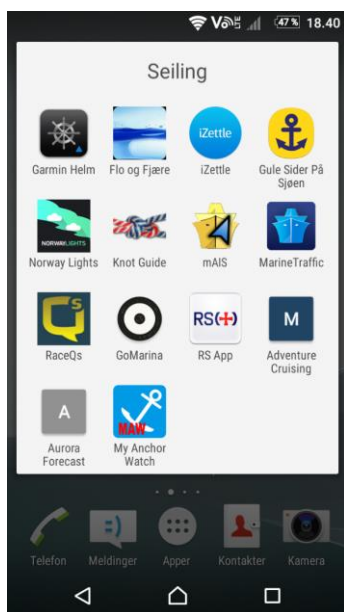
47% 18.40

Seiling

Garmin Helm
Flo og Fjære
iZettle
iZettle
Gule Sider På Sjøen

NORWAY LIGHTS
Norway Lights
Knot Guide
mAIS
MarineTraffic

RaceQs
GoMarina
RS(+)
RS App
M
Adventure Cruising

A
Aurora Forecast
MAW
My Anchor Watch

Telefon
Meldinger
Apper
Kontakter
Kamera